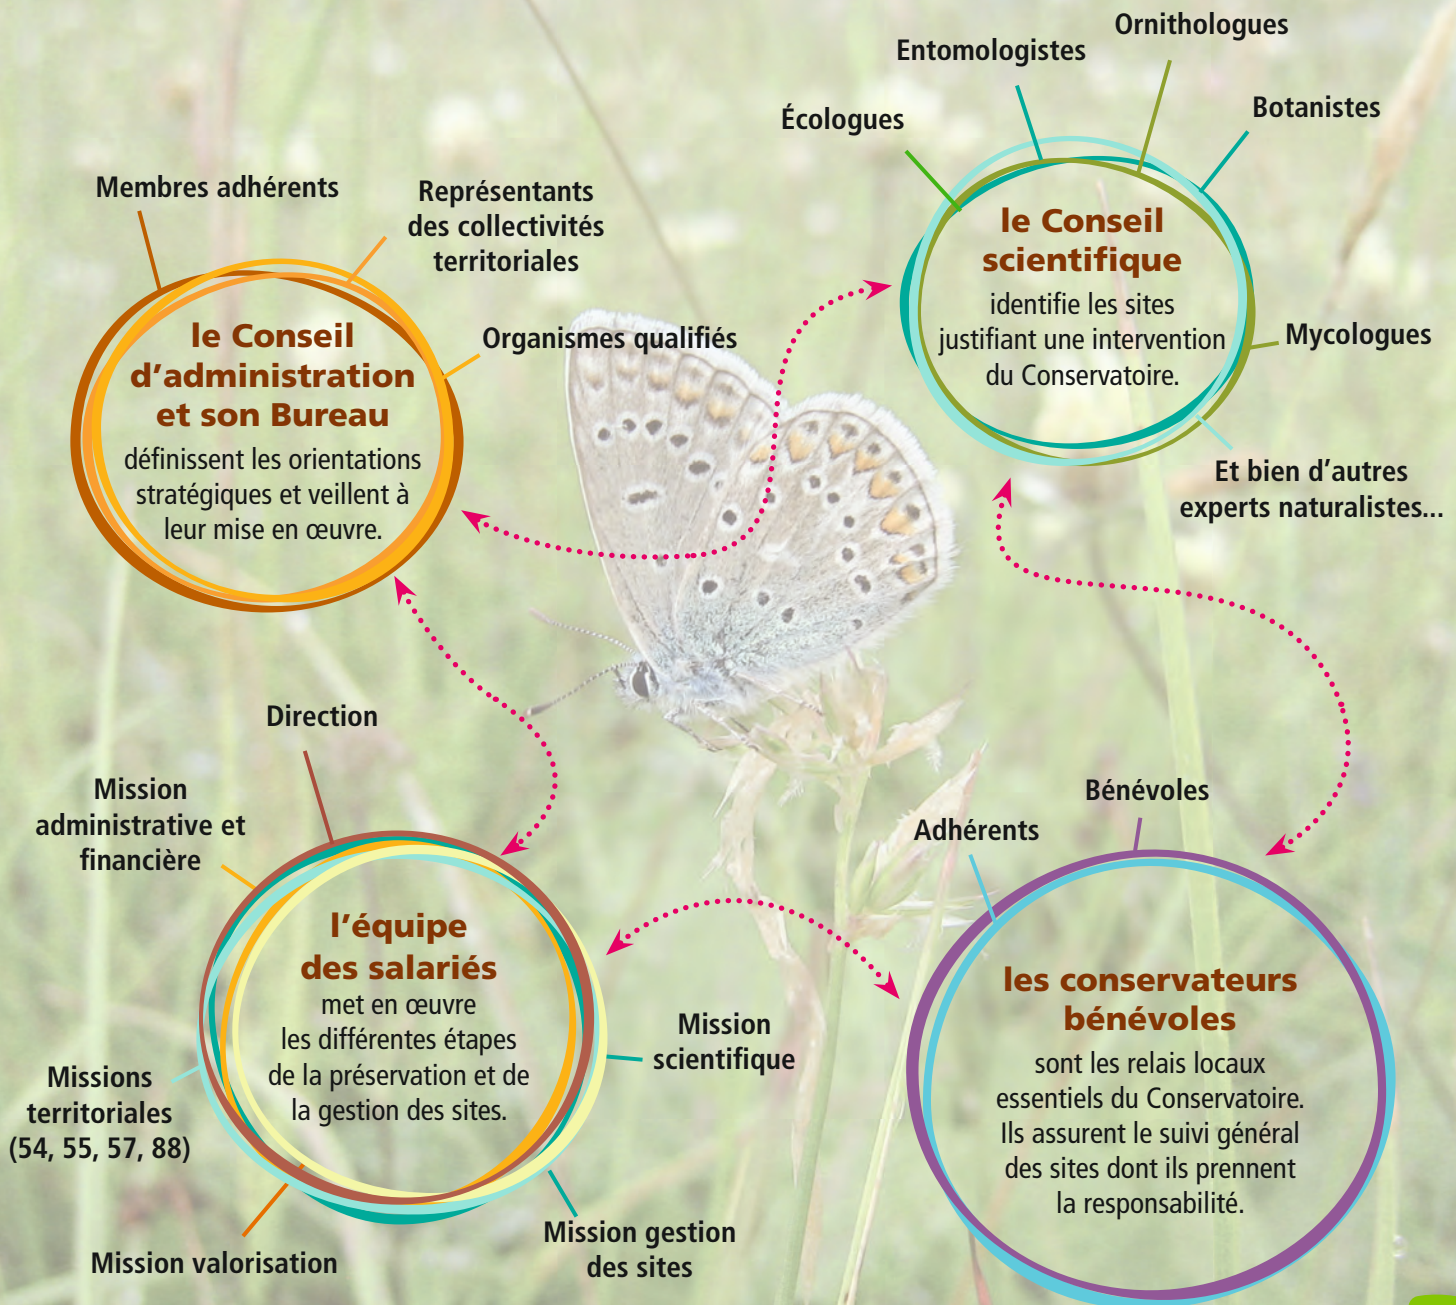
Ornithologues

Entomologistes

Botanistes

Écologues

le Conseil scientifique
identifie les sites justifiant une intervention du Conservatoire.

Mycologues

Et bien d'autres experts naturalistes...

Membres adhérents

Représentants des collectivités territoriales

Organismes qualifiés

le Conseil d'administration et son Bureau
définissent les orientations stratégiques et veillent à leur mise en œuvre.

Direction

Mission administrative et financière

l'équipe des salariés
met en œuvre les différentes étapes de la préservation et de la gestion des sites.

Mission scientifique

Missions territoriales (54, 55, 57, 88)

Mission valorisation

Mission gestion des sites

Bénévoles

Adhérents

les conservateurs bénévoles
sont les relais locaux essentiels du Conservatoire. Ils assurent le suivi général des sites dont ils prennent la responsabilité.